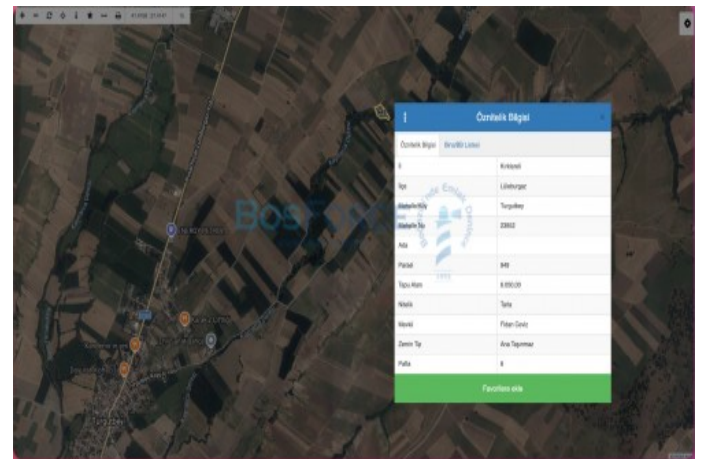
Öznitelik Bilgisi

Öznitelik Bilgisi | Binalikli Listesi

| | |
|---|---|
| İl | Kırklareli |
| İlçe | Lüleburgaz |
| Mahalle/Köy | Turgutbey |
| Mahalle No | 23952 |
| Ada | |
| Parsel | 849 |
| Tapu Alanı | 8.050,00 |
| Nitelik | Tarla |
| Mevkii | Fidan Geviz |
| Zemin Tip | Ana Taşınmaz |
| Pafta | 6 |

Favorilere ekle